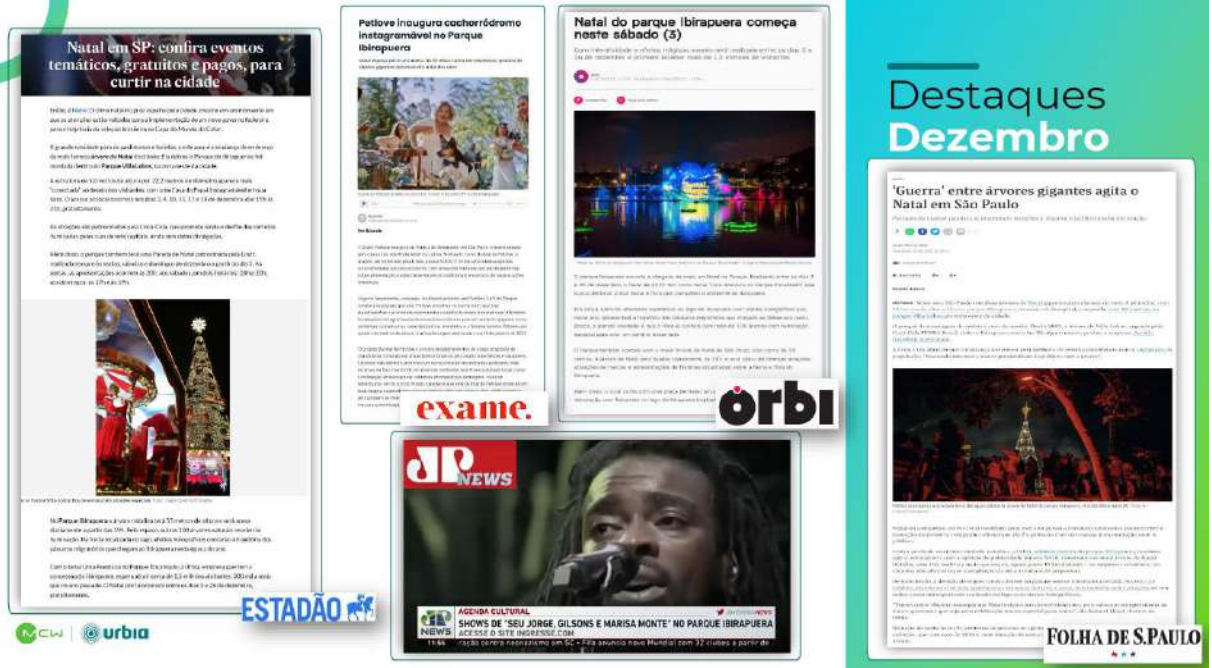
Natal em SP: confira eventos temáticos, gratuitos e pagos, para curtir na cidade

ESTADÃO

Petlove inaugura cachorródromo instagramável no Parque Ibirapuera

exame.

Natal do parque Ibirapuera começa neste sábado (3)

órbi

JP NEWS

AGENDA CULTURAL

SHOWS DE "SEU JORGE, GILSONS E MARISA MONTE" NO PARQUE IBIRAPUERA

ACESSE O SITE INGRESSE.COM

Destaques Dezembro

'Guerra' entre árvores gigantes agita o Natal em São Paulo

FOLHA DE S.PAULO

MCW | urbia